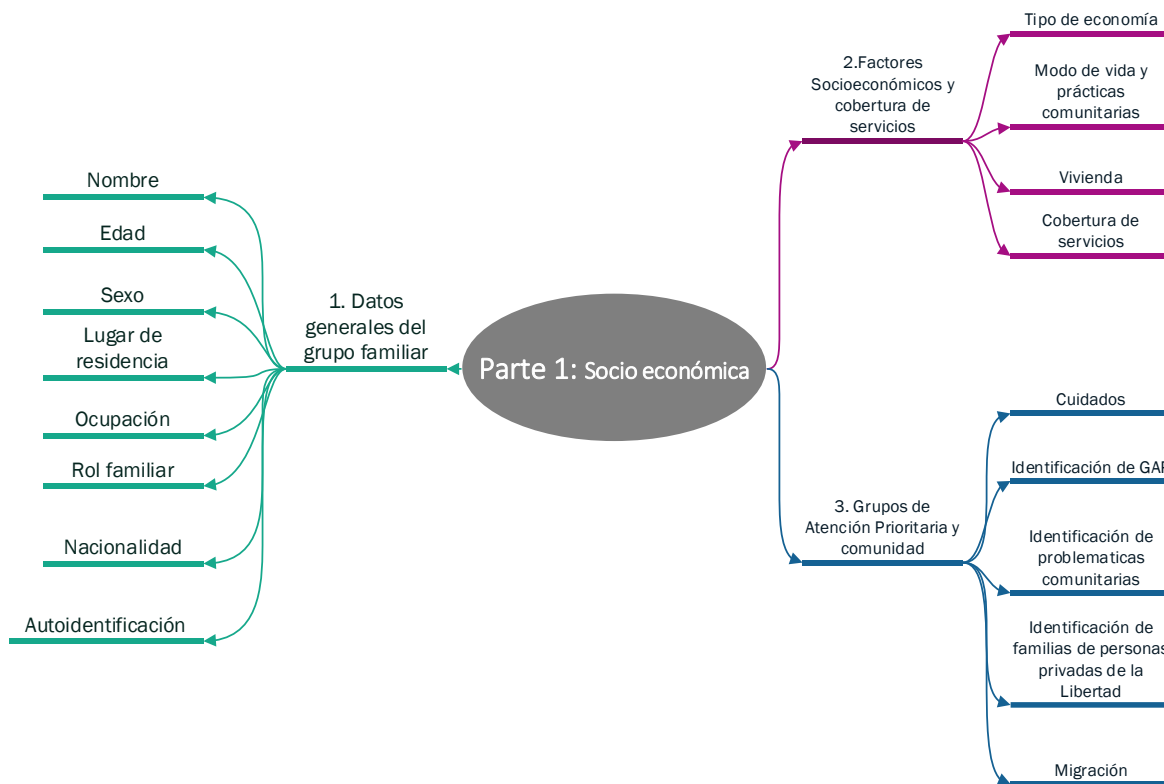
Parte 1: Socio económica

1. Datos generales del grupo familiar

Nombre

Edad

Sexo

Lugar de residencia

Ocupación

Rol familiar

Nacionalidad

Autoidentificación

2.Factores Socioeconómicos y cobertura de servicios

Tipo de economía

Modo de vida y prácticas comunitarias

Vivienda

Cobertura de servicios

3. Grupos de Atención Prioritaria y comunidad

Cuidados

Identificación de GA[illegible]

Identificación de problematicas comunitarias

Identificación de familias de persona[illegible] privadas de la Libertad

Migración